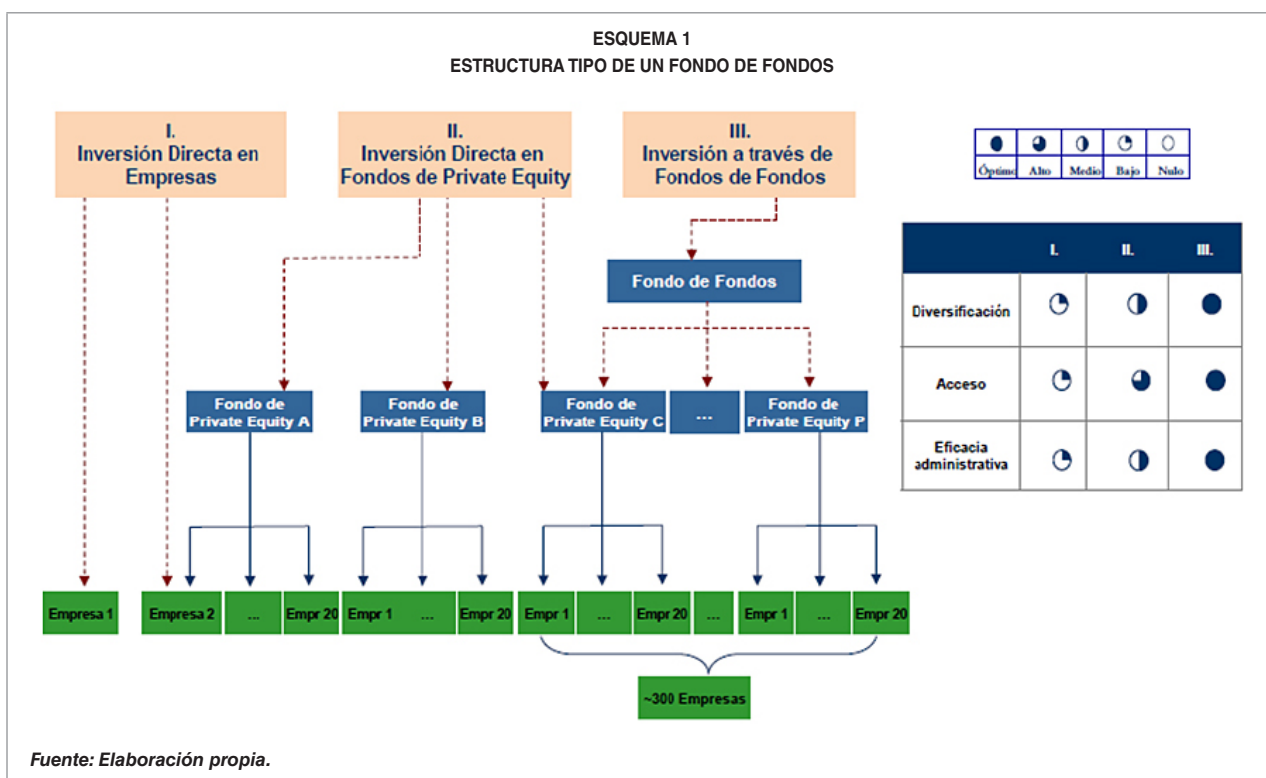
ESQUEMA 1
ESTRUCTURA TIPO DE UN FONDO DE FONDOS

I.
Inversión Directa en Empresas

II.
Inversión Directa en Fondos de Private Equity

III.
Inversión a través de Fondos de Fondos

| Óptimo | Alto | Medio | Bajo | Nulo |
|---|---|---|---|---|

Fondo de Fondos

Fondo de Private Equity A
Fondo de Private Equity B
Fondo de Private Equity C
...
Fondo de Private Equity P

Empresa 1
Empresa 2
...
Empr 20
Empr 1
...
Empr 20
Empr 1
...
Empr 20
...
Empr 1
...
Empr 20

~300 Empresas

| | I. | II. | III. |
|---|---|---|---|
| Diversificación | | | |
| Acceso | | | |
| Eficacia administrativa | | | |

Fuente: Elaboración propia.